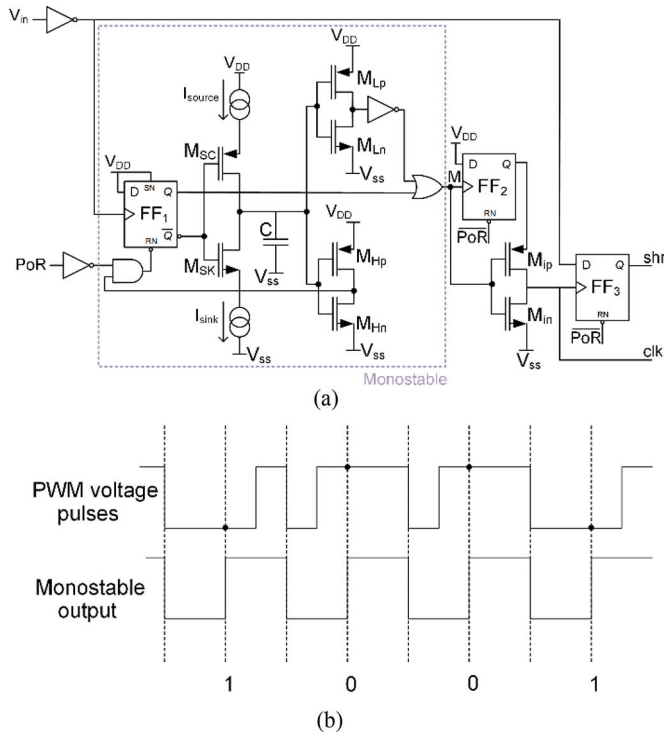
$V_{in}$

$V_{DD}$

$M_{Lp}$

$V_{DD}$

$I_{source}$

$M_{Ln}$

$V_{ss}$

$V_{DD}$

$M_{SC}$

$V_{DD}$

D SN Q

$FF_1$

RN $\overline{Q}$

D Q

M

$FF_2$

RN

$\overline{PoR}$

C

$V_{DD}$

$M_{SK}$

$V_{ss}$

$M_{Hp}$

$M_{ip}$

PoR

D Q

shr

$FF_3$

$I_{sink}$

$M_{Hn}$

$M_{in}$

RN

$\overline{PoR}$

$V_{ss}$

$V_{ss}$

$V_{ss}$

clk

Monostable

(a)

PWM voltage pulses

Monostable output

1 0 0 1

(b)